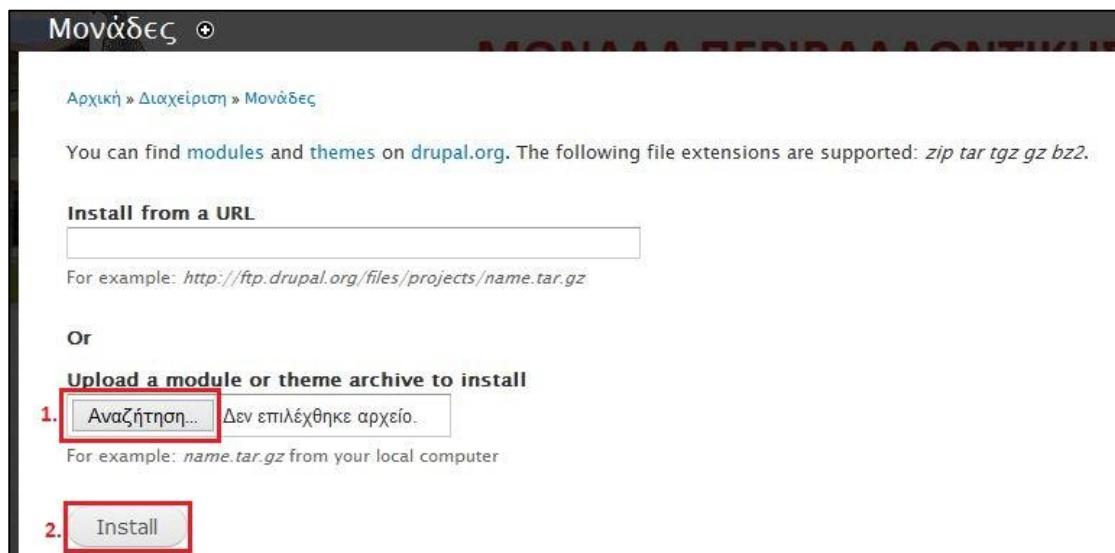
Μονάδες ⊕

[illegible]

Αρχική » Διαχείριση » Μονάδες

You can find modules and themes on drupal.org. The following file extensions are supported: *zip tar tgz gz bz2*.

**Install from a URL**

For example: *http://ftp.drupal.org/files/projects/name.tar.gz*

**Or**

**Upload a module or theme archive to install**

1. Αναζήτηση... Δεν επιλέχθηκε αρχείο.

For example: *name.tar.gz* from your local computer

2. Install